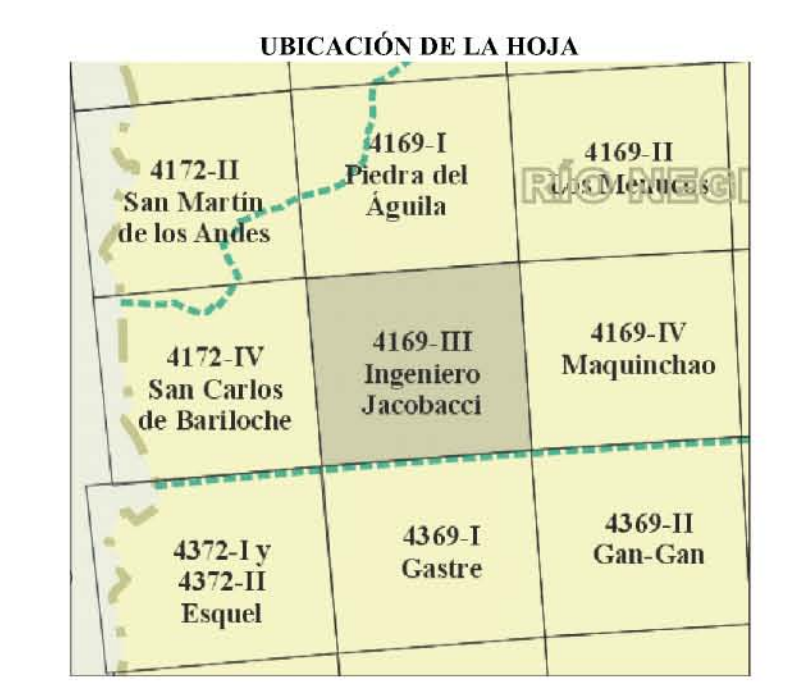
UBICACIÓN DE LA HOJA

4172-II
San Martín
de los Andes

4169-I
Piedra del
Águila

4169-II
Los Menucos

RÍO NEGR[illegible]

4172-IV
San Carlos
de Bariloche

4169-III
Ingeniero
Jacobacci

4169-IV
Maquinchao

4372-I y
4372-II
Esquel

4369-I
Gastre

4369-II
Gan-Gan